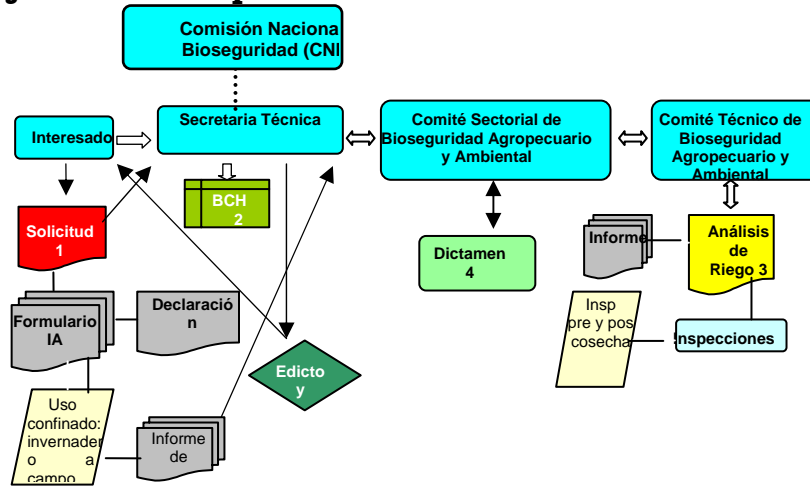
Comisión Naciona Bioseguridad (CNI

Interesado

Secretaria Técnica

Comité Sectorial de Bioseguridad Agropecuario y Ambiental

Comité Técnico de Bioseguridad Agropecuario y Ambiental

BCH 2

Solicitud 1

Dictamen 4

Informe

Análisis de Riego 3

Formulario IA

Declaración

Insp pre y pos cosecha

Inspecciones

Edicto y

Uso confinado: invernadero a campo

Informe de